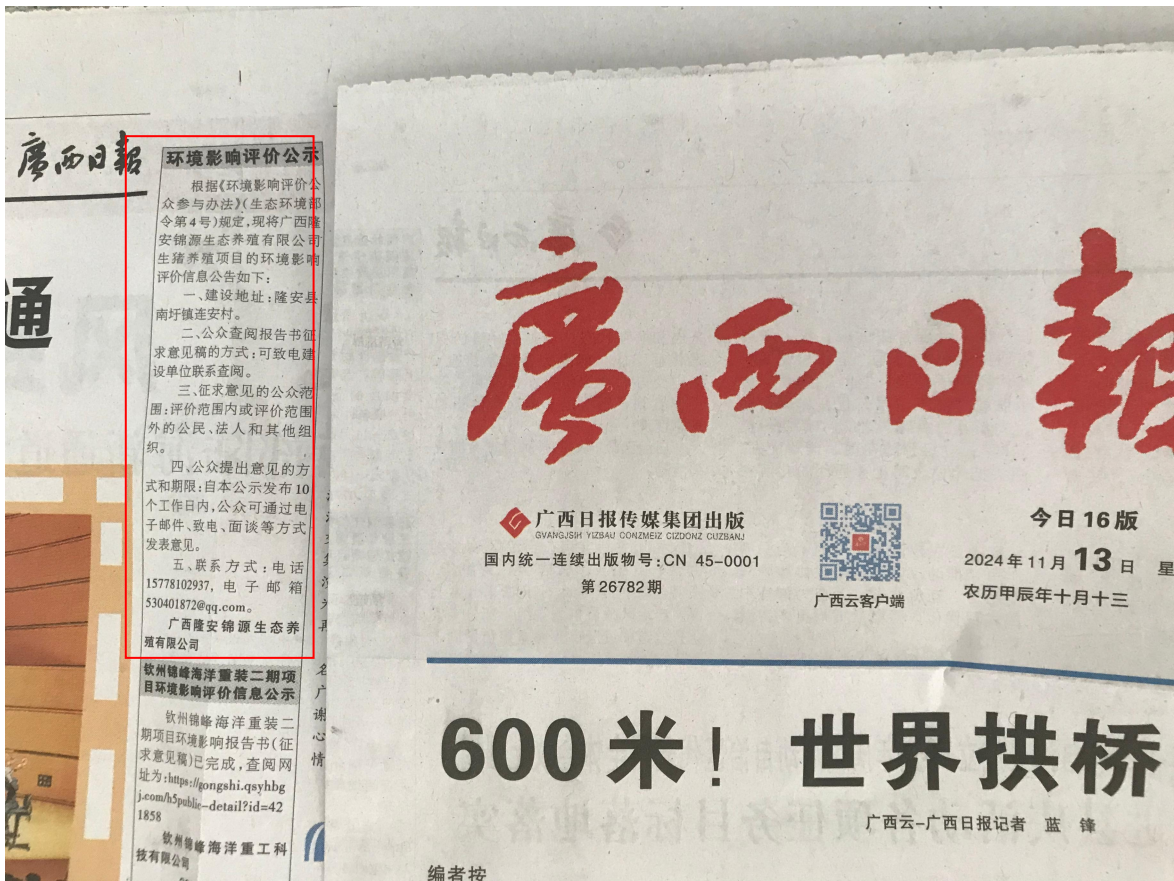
廣西日報

通

环境影响评价公示

根据《环境影响评价公众参与办法》(生态环境部令第4号)规定,现将广西隆安锦源生态养殖有限公司生猪养殖项目的环境影响评价信息公告如下:

一、建设地址:隆安县南圩镇连安村。

二、公众查阅报告书征求意见稿的方式:可致电建设单位联系查阅。

三、征求意见的公众范围:评价范围内或评价范围外的公民、法人和其他组织。

四、公众提出意见的方式和期限:自本公示发布10个工作日内,公众可通过电子邮件、致电、面谈等方式发表意见。

五、联系方式:电话15778102937,电子邮箱530401872@qq.com。

广西隆安锦源生态养殖有限公司

钦州锦峰海洋重装二期项目环境影响评价信息公示

钦州锦峰海洋重装二期项目环境影响报告书(征求意见稿)已完成,查阅网址为:https://gongshi.qsyhbgj.com/h5public-detail?id=421858

钦州锦峰海洋重工科技有限公司

廣西日報

广西日报传媒集团出版
GVANGJSIH YIZBAU CONZMEIZ CIZDONZ CUZBANJ
国内统一连续出版物号:CN 45-0001
第26782期

广西云客户端

今日16版
2024年11月13日 星
农历甲辰年十月十三

600米!世界拱桥

广西云-广西日报记者 蓝 锋

编者按